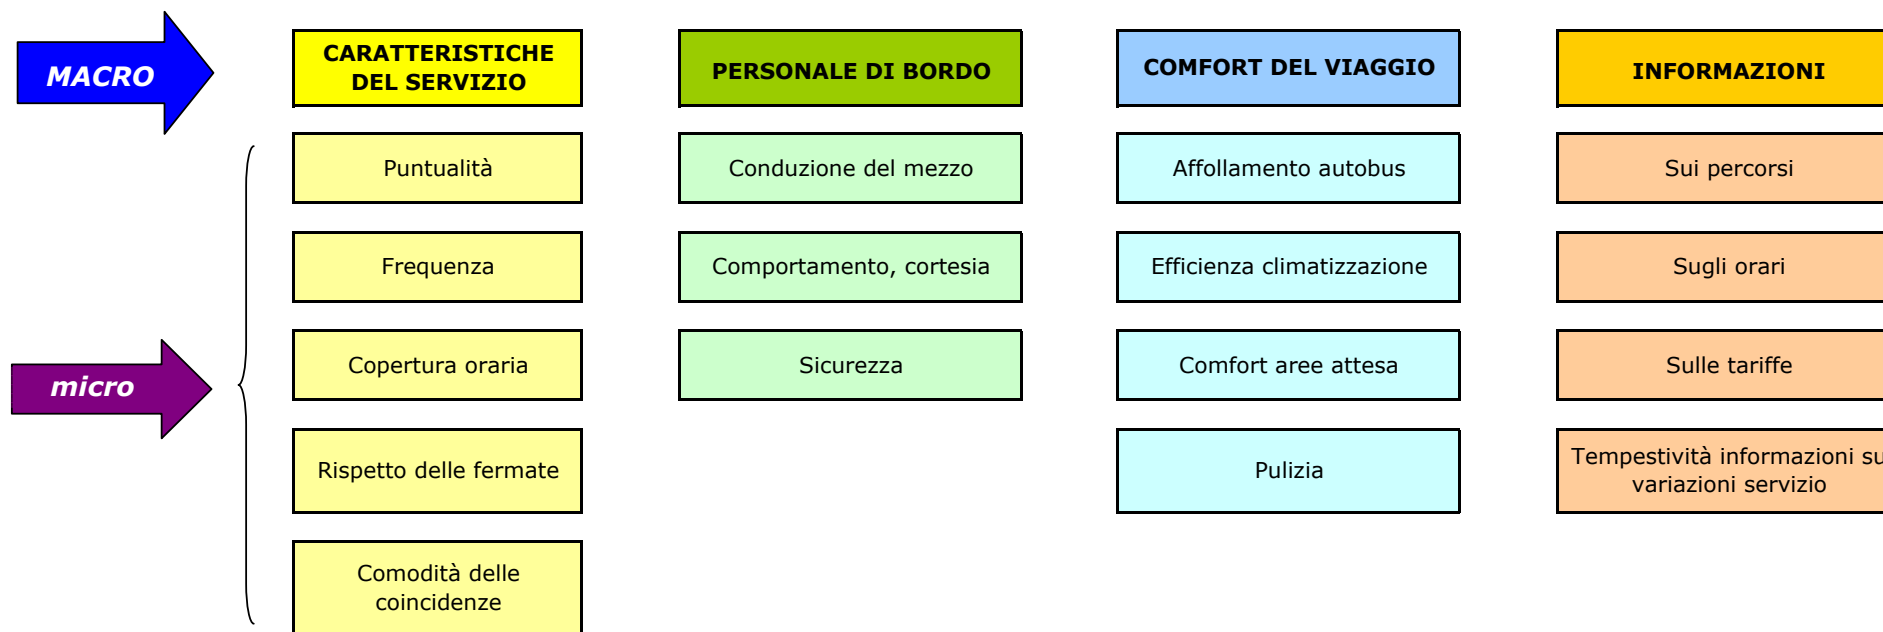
MACRO

micro

CARATTERISTICHE DEL SERVIZIO

Puntualità

Frequenza

Copertura oraria

Rispetto delle fermate

Comodità delle coincidenze

PERSONALE DI BORDO

Conduzione del mezzo

Comportamento, cortesia

Sicurezza

COMFORT DEL VIAGGIO

Affollamento autobus

Efficienza climatizzazione

Comfort aree attesa

Pulizia

INFORMAZIONI

Sui percorsi

Sugli orari

Sulle tariffe

Tempestività informazioni su variazioni servizio